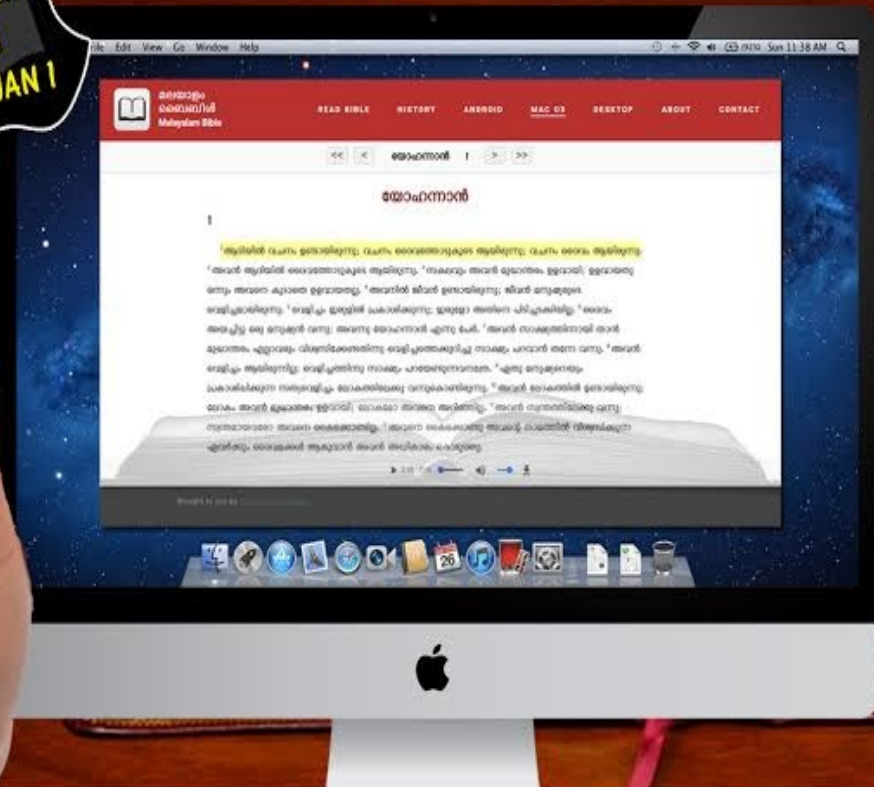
AN 1

File Edit View Go Window Help

Sun 11:38 AM

മലയാളം ബൈബിൾ Malayalam Bible

READ BIBLE HISTORY ANDROID MAC OS DESKTOP ABOUT CONTACT

<< < യോഹന്നാൻ 1 > >>

യോഹന്നാൻ

1

$^1$ആദിയിൽ വചനം ഉണ്ടായിരുന്നു; വചനം ദൈവത്തോടുകൂടെ ആയിരുന്നു; വചനം ദൈവം ആയിരുന്നു. $^2$അവൻ ആദിയിൽ ദൈവത്തോടുകൂടെ ആയിരുന്നു. $^3$സകലവും അവൻ മുഖാന്തരം ഉളവായി; ഉളവായതു ഒന്നും അവനെ കൂടാതെ ഉളവായതല്ല. $^4$അവനിൽ ജീവൻ ഉണ്ടായിരുന്നു; ജീവൻ മനുഷ്യരുടെ വെളിച്ചമായിരുന്നു. $^5$വെളിച്ചം ഇരുളിൽ പ്രകാശിക്കുന്നു; ഇരുളോ അതിനെ പിടിച്ചടക്കിയില്ല. $^6$ദൈവം അയച്ചിട്ടു ഒരു മനുഷ്യൻ വന്നു; അവന്നു യോഹന്നാൻ എന്നു പേർ. $^7$അവൻ സാക്ഷ്യത്തിന്നായി താൻ മുഖാന്തരം എല്ലാവരും വിശ്വസിക്കേണ്ടതിന്നു വെളിച്ചത്തെക്കുറിച്ചു സാക്ഷ്യം പറവാൻ തന്നേ വന്നു. $^8$അവൻ വെളിച്ചം ആയിരുന്നില്ല; വെളിച്ചത്തിന്നു സാക്ഷ്യം പറയേണ്ടുന്നവനത്രേ. $^9$എല്ലാ മനുഷ്യനെയും പ്രകാശിപ്പിക്കുന്ന സത്യവെളിച്ചം ലോകത്തിലേക്കു വരുമായിരുന്നു. $^{10}$അവൻ ലോകത്തിൽ ഉണ്ടായിരുന്നു; ലോകം അവൻ മുഖാന്തരം ഉളവായി; ലോകമോ അവനെ അറിഞ്ഞില്ല. $^{11}$അവൻ സ്വന്തത്തിലേക്കു വന്നു; സ്വന്തമായവരോ അവനെ കൈക്കൊണ്ടില്ല. $^{12}$അവനെ കൈക്കൊണ്ടു അവന്റെ നാമത്തിൽ വിശ്വസിക്കുന്ന ഏവർക്കും, ദൈവമക്കൾ ആകുവാൻ അവൻ അധികാരം കൊടുത്തു;

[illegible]